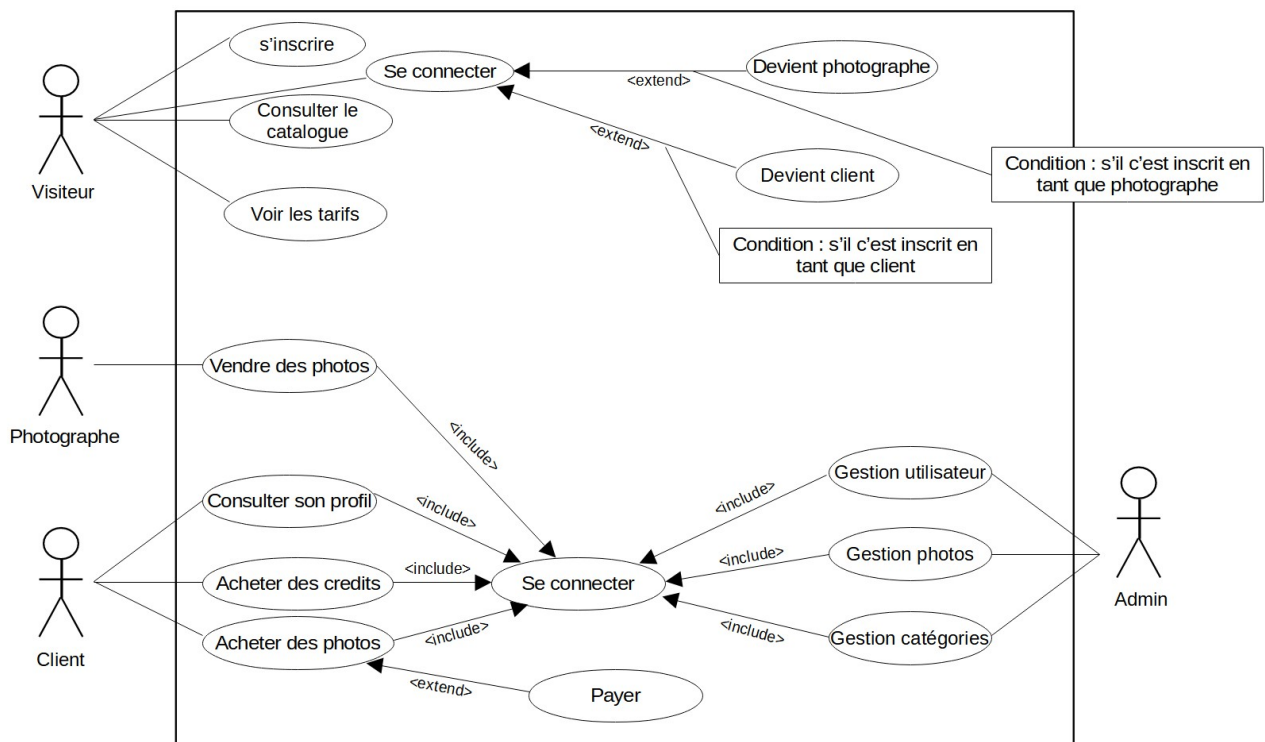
Visiteur

s'inscrire

Se connecter

<extend>

Devient photographe

Consulter le catalogue

<extend>

Devient client

Condition : s'il c'est inscrit en tant que photographe

Voir les tarifs

Condition : s'il c'est inscrit en tant que client

Photographe

Vendre des photos

<include>

Client

Consulter son profil

<include>

Gestion utilisateur

<include>

Admin

Acheter des credits

<include>

Se connecter

<include>

Gestion photos

Acheter des photos

<include>

<include>

Gestion catégories

<extend>

Payer